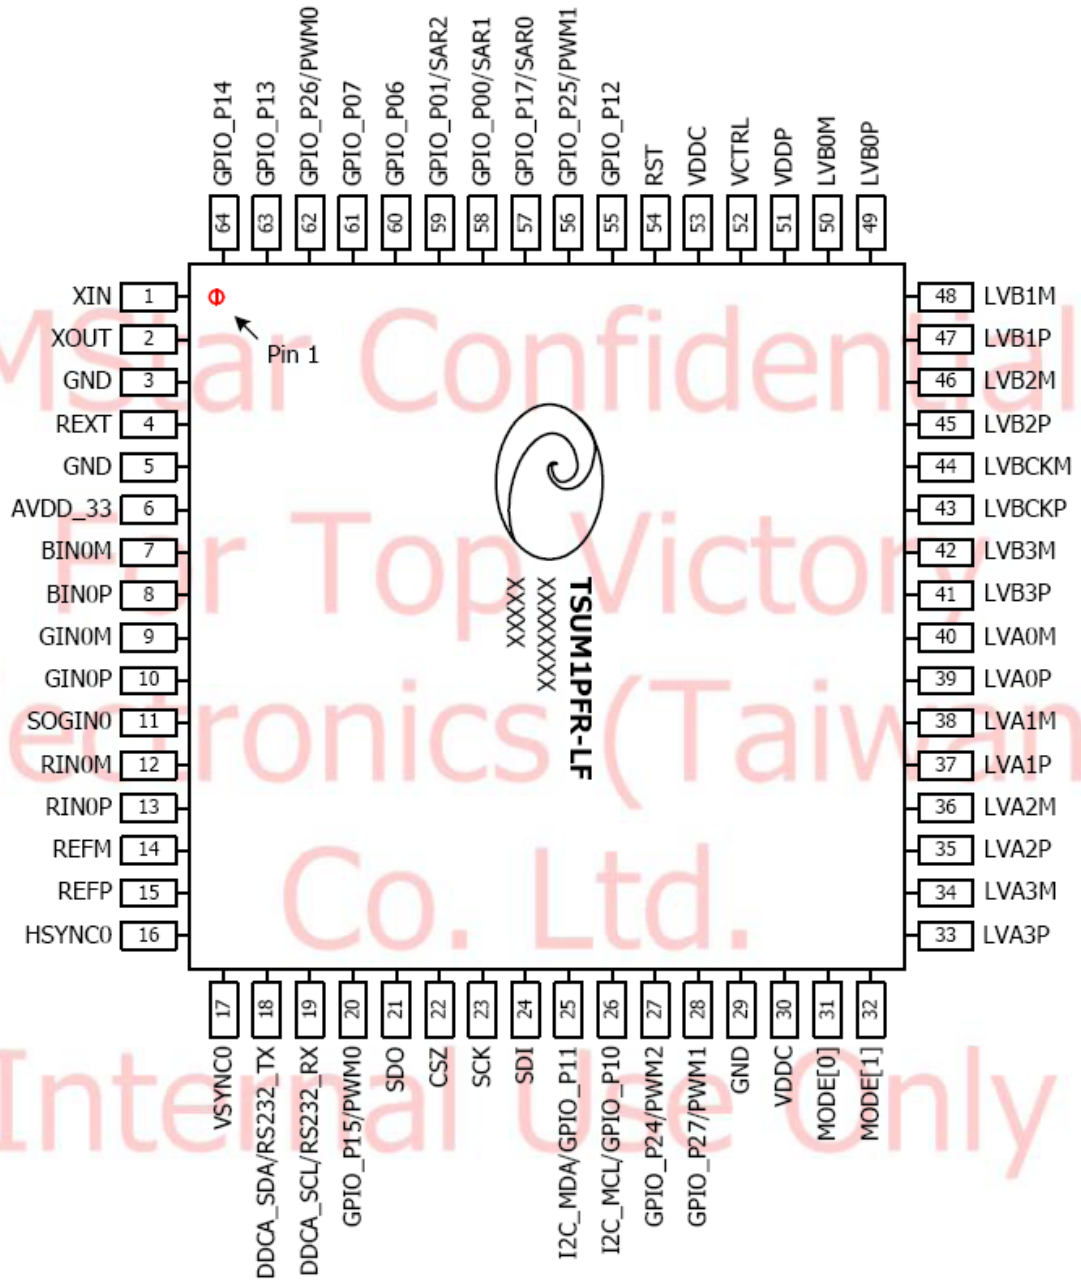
GPIO_P14 64
GPIO_P13 63
GPIO_P26/PWM0 62
GPIO_P07 61
GPIO_P06 60
GPIO_P01/SAR2 59
GPIO_P00/SAR1 58
GPIO_P17/SAR0 57
GPIO_P25/PWM1 56
GPIO_P12 55
RST 54
VDDC 53
VCTRL 52
VDDP 51
LVB0M 50
LVB0P 49

XIN 1
XOUT 2
GND 3
REXT 4
GND 5
AVDD_33 6
BIN0M 7
BIN0P 8
GIN0M 9
GIN0P 10
SOGIN0 11
RIN0M 12
RIN0P 13
REFM 14
REFP 15
HSYNC0 16

Pin 1

TSUM1PFR-LF
XXXXXXX
XXXXX

48 LVB1M
47 LVB1P
46 LVB2M
45 LVB2P
44 LVBCKM
43 LVBCKP
42 LVB3M
41 LVB3P
40 LVA0M
39 LVA0P
38 LVA1M
37 LVA1P
36 LVA2M
35 LVA2P
34 LVA3M
33 LVA3P

17 VSYNC0
18 DDCA_SDA/RS232_TX
19 DDCA_SCL/RS232_RX
20 GPIO_P15/PWM0
21 SDO
22 CSZ
23 SCK
24 SDI
25 I2C_MDA/GPIO_P11
26 I2C_MCL/GPIO_P10
27 GPIO_P24/PWM2
28 GPIO_P27/PWM1
29 GND
30 VDDC
31 MODE[0]
32 MODE[1]

MStar Confidential
For Top Victory
Electronics (Taiwan)
Co. Ltd.
Internal Use Only